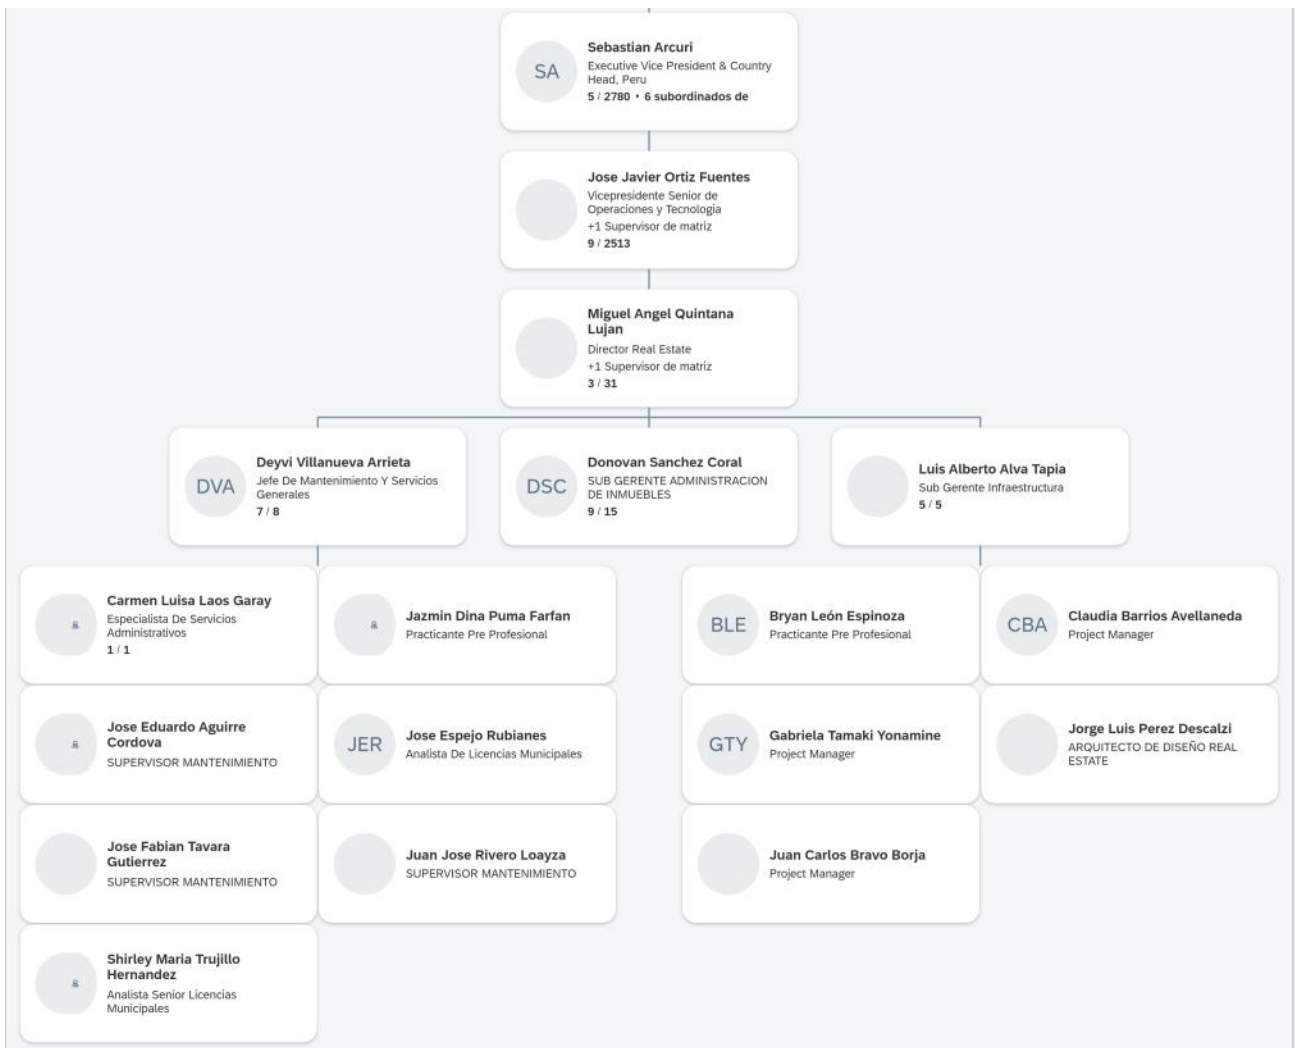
SA
Sebastian Arcuri
Executive Vice President & Country Head, Peru
5 / 2780 • 6 subordinados de

Jose Javier Ortiz Fuentes
Vicepresidente Senior de Operaciones y Tecnologia
+1 Supervisor de matriz
9 / 2513

Miguel Angel Quintana Lujan
Director Real Estate
+1 Supervisor de matriz
3 / 31

DVA
Deyvi Villanueva Arrieta
Jefe De Mantenimiento Y Servicios Generales
7 / 8

DSC
Donovan Sanchez Coral
SUB GERENTE ADMINISTRACION DE INMUEBLES
9 / 15

Luis Alberto Alva Tapia
Sub Gerente Infraestructura
5 / 5

Carmen Luisa Laos Garay
Especialista De Servicios Administrativos
1 / 1

Jazmin Dina Puma Farfan
Practicante Pre Profesional

Jose Eduardo Aguirre Cordova
SUPERVISOR MANTENIMIENTO

JER
Jose Espejo Rubianes
Analista De Licencias Municipales

Jose Fabian Tavara Gutierrez
SUPERVISOR MANTENIMIENTO

Juan Jose Rivero Loayza
SUPERVISOR MANTENIMIENTO

Shirley Maria Trujillo Hernandez
Analista Senior Licencias Municipales

BLE
Bryan León Espinoza
Practicante Pre Profesional

CBA
Claudia Barrios Avellaneda
Project Manager

GTY
Gabriela Tamaki Yonamine
Project Manager

Jorge Luis Perez Descalzi
ARQUITECTO DE DISEÑO REAL ESTATE

Juan Carlos Bravo Borja
Project Manager